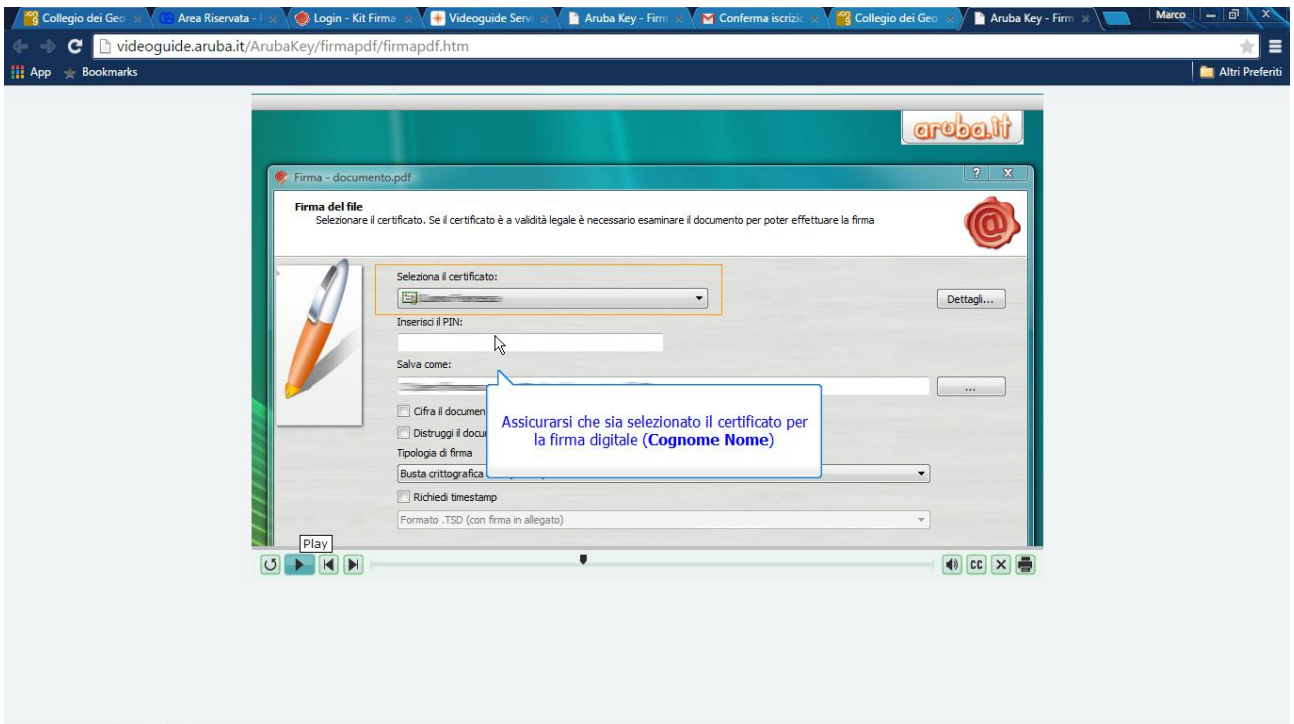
Collegio dei Geo × Area Riservata - × Login - Kit Firma × Videoguide Servi × Aruba Key - Firm × Conferma iscrizic × Collegio dei Geo × Aruba Key - Firm ×

Marco

videoguide.aruba.it/ArubaKey/firmapdf/firmapdf.htm

App Bookmarks

Altri Preferiti

aruba.it

Firma - documento.pdf

? X

Firma del file
Selezionare il certificato. Se il certificato è a validità legale è necessario esaminare il documento per poter effettuare la firma

Seleziona il certificato:

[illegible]

Dettagli...

Inserisci il PIN:

Salva come:

...

Cifra il documen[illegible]

Distruggi il docu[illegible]

Tipologia di firma

Busta crittografica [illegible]

Richiedi timestamp

Formato .TSD (con firma in allegato)

Assicurarsi che sia selezionato il certificato per la firma digitale (**Cognome Nome**)

Play

CC